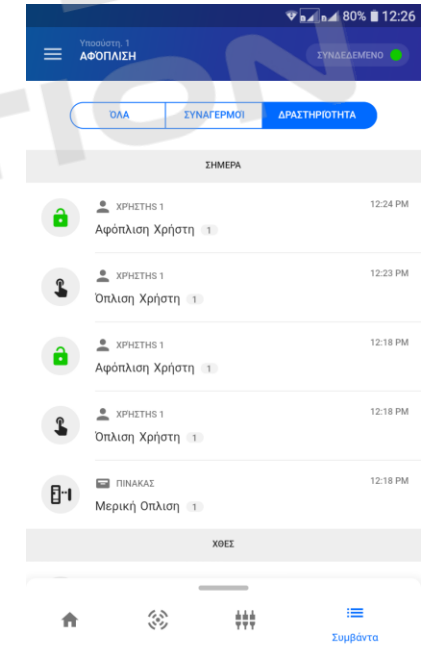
80% 12:26

Υποσύστ. 1
ΑΦΟΠΛΙΣΗ

ΣΥΝΔΕΔΕΜΕΝΟ

ΌΛΑ | ΣΥΝΑΓΕΡΜΟΙ | ΔΡΑΣΤΗΡΙΟΤΗΤΑ

ΣΗΜΕΡΑ

ΧΡΗΣΤΗΣ 1
Αφόπλιση Χρήστη 1
12:24 PM

ΧΡΗΣΤΗΣ 1
Όπλιση Χρήστη 1
12:23 PM

ΧΡΗΣΤΗΣ 1
Αφόπλιση Χρήστη 1
12:18 PM

ΧΡΗΣΤΗΣ 1
Όπλιση Χρήστη 1
12:18 PM

ΠΙΝΑΚΑΣ
Μερική Όπλιση 1
12:18 PM

ΧΘΕΣ

Συμβάντα